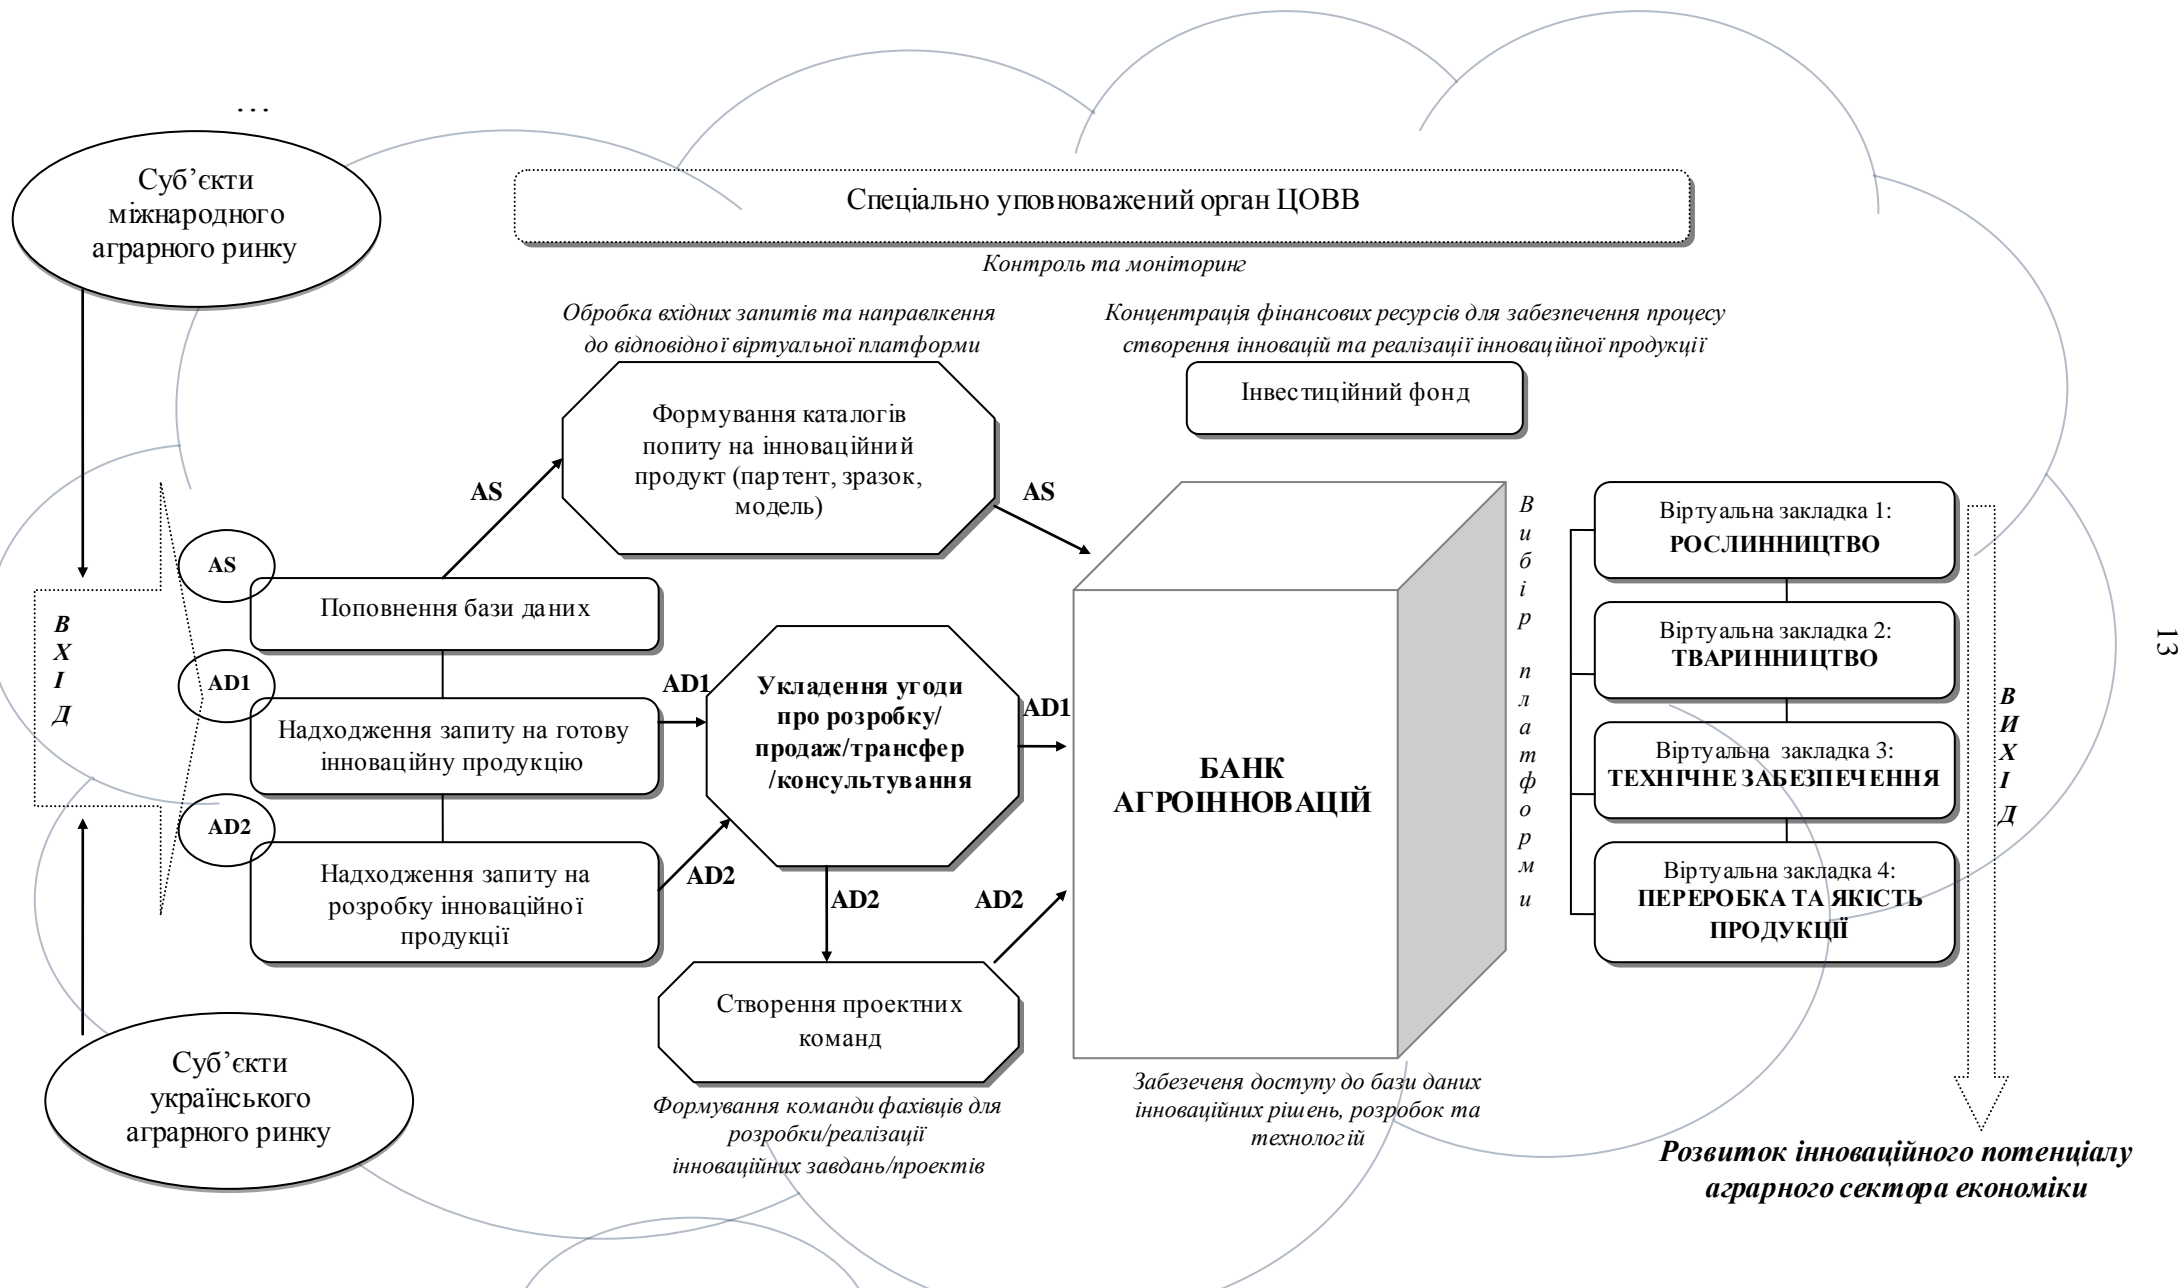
…

Суб'єкти міжнародного аграрного ринку

Спеціально уповноважений орган ЦОВВ

Контроль та моніторинг

Обробка вхідних запитів та направлкення до відповідної віртуальної платформи

Концентрація фінансових ресурсів для забезпечення процесу створення інновацій та реалізації інноваційної продукції

Інвестиційний фонд

Формування каталогів попиту на інноваційний продукт (партент, зразок, модель)

AS

AS

ВХІД

AS

Поповнення бази даних

AD1

Надходження запиту на готову інноваційну продукцію

AD2

Надходження запиту на розробку інноваційної продукції

AD1

Укладення угоди про розробку/ продаж/трансфер /консультування

AD1

AD2

AD2

AD2

Створення проектних команд

Формування команди фахівців для розробки/реалізації інноваційних завдань/проектів

БАНК АГРОІННОВАЦІЙ

Забезечення доступу до бази даних інноваційних рішень, розробок та технологій

Вибір платформи

Віртуальна закладка 1: РОСЛИННИЦТВО

Віртуальна закладка 2: ТВАРИННИЦТВО

Віртуальна закладка 3: ТЕХНІЧНЕ ЗАБЕЗПЕЧЕННЯ

Віртуальна закладка 4: ПЕРЕРОБКА ТА ЯКІСТЬ ПРОДУКЦІЇ

ВИХІД

Суб'єкти українського аграрного ринку

Розвиток інноваційного потенціалу аграрного сектора економіки

13